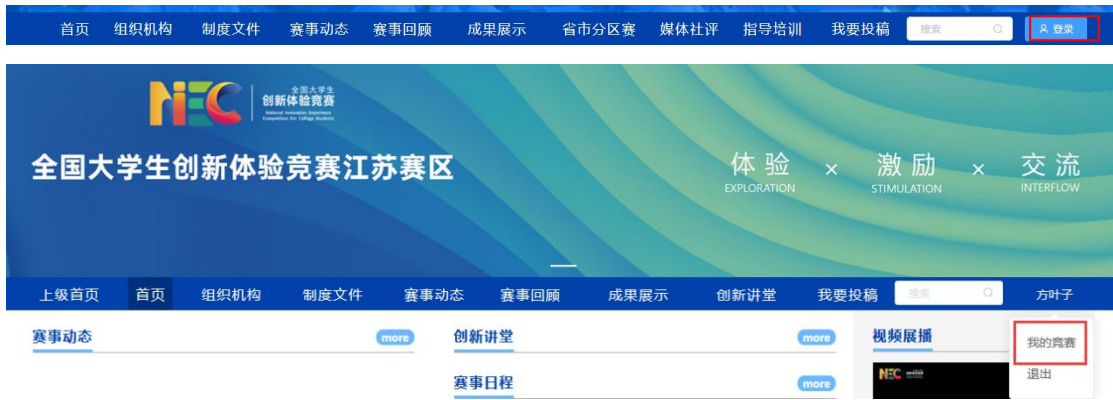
首页 组织机构 制度文件 赛事动态 赛事回顾 成果展示 省市分区赛 媒体社评 指导培训 我要投稿 搜索 登录

NIEC 全国大学生 创新体验竞赛 National Innovation Experience Competition for College Students

全国大学生创新体验竞赛江苏赛区

体验 EXPLORATION × 激励 STIMULATION × 交流 INTERFLOW

上级首页 首页 组织机构 制度文件 赛事动态 赛事回顾 成果展示 创新讲堂 我要投稿 搜索 方叶子

赛事动态 more

创新讲堂 more

赛事日程 more

视频展播

我的竞赛
退出

NIEC